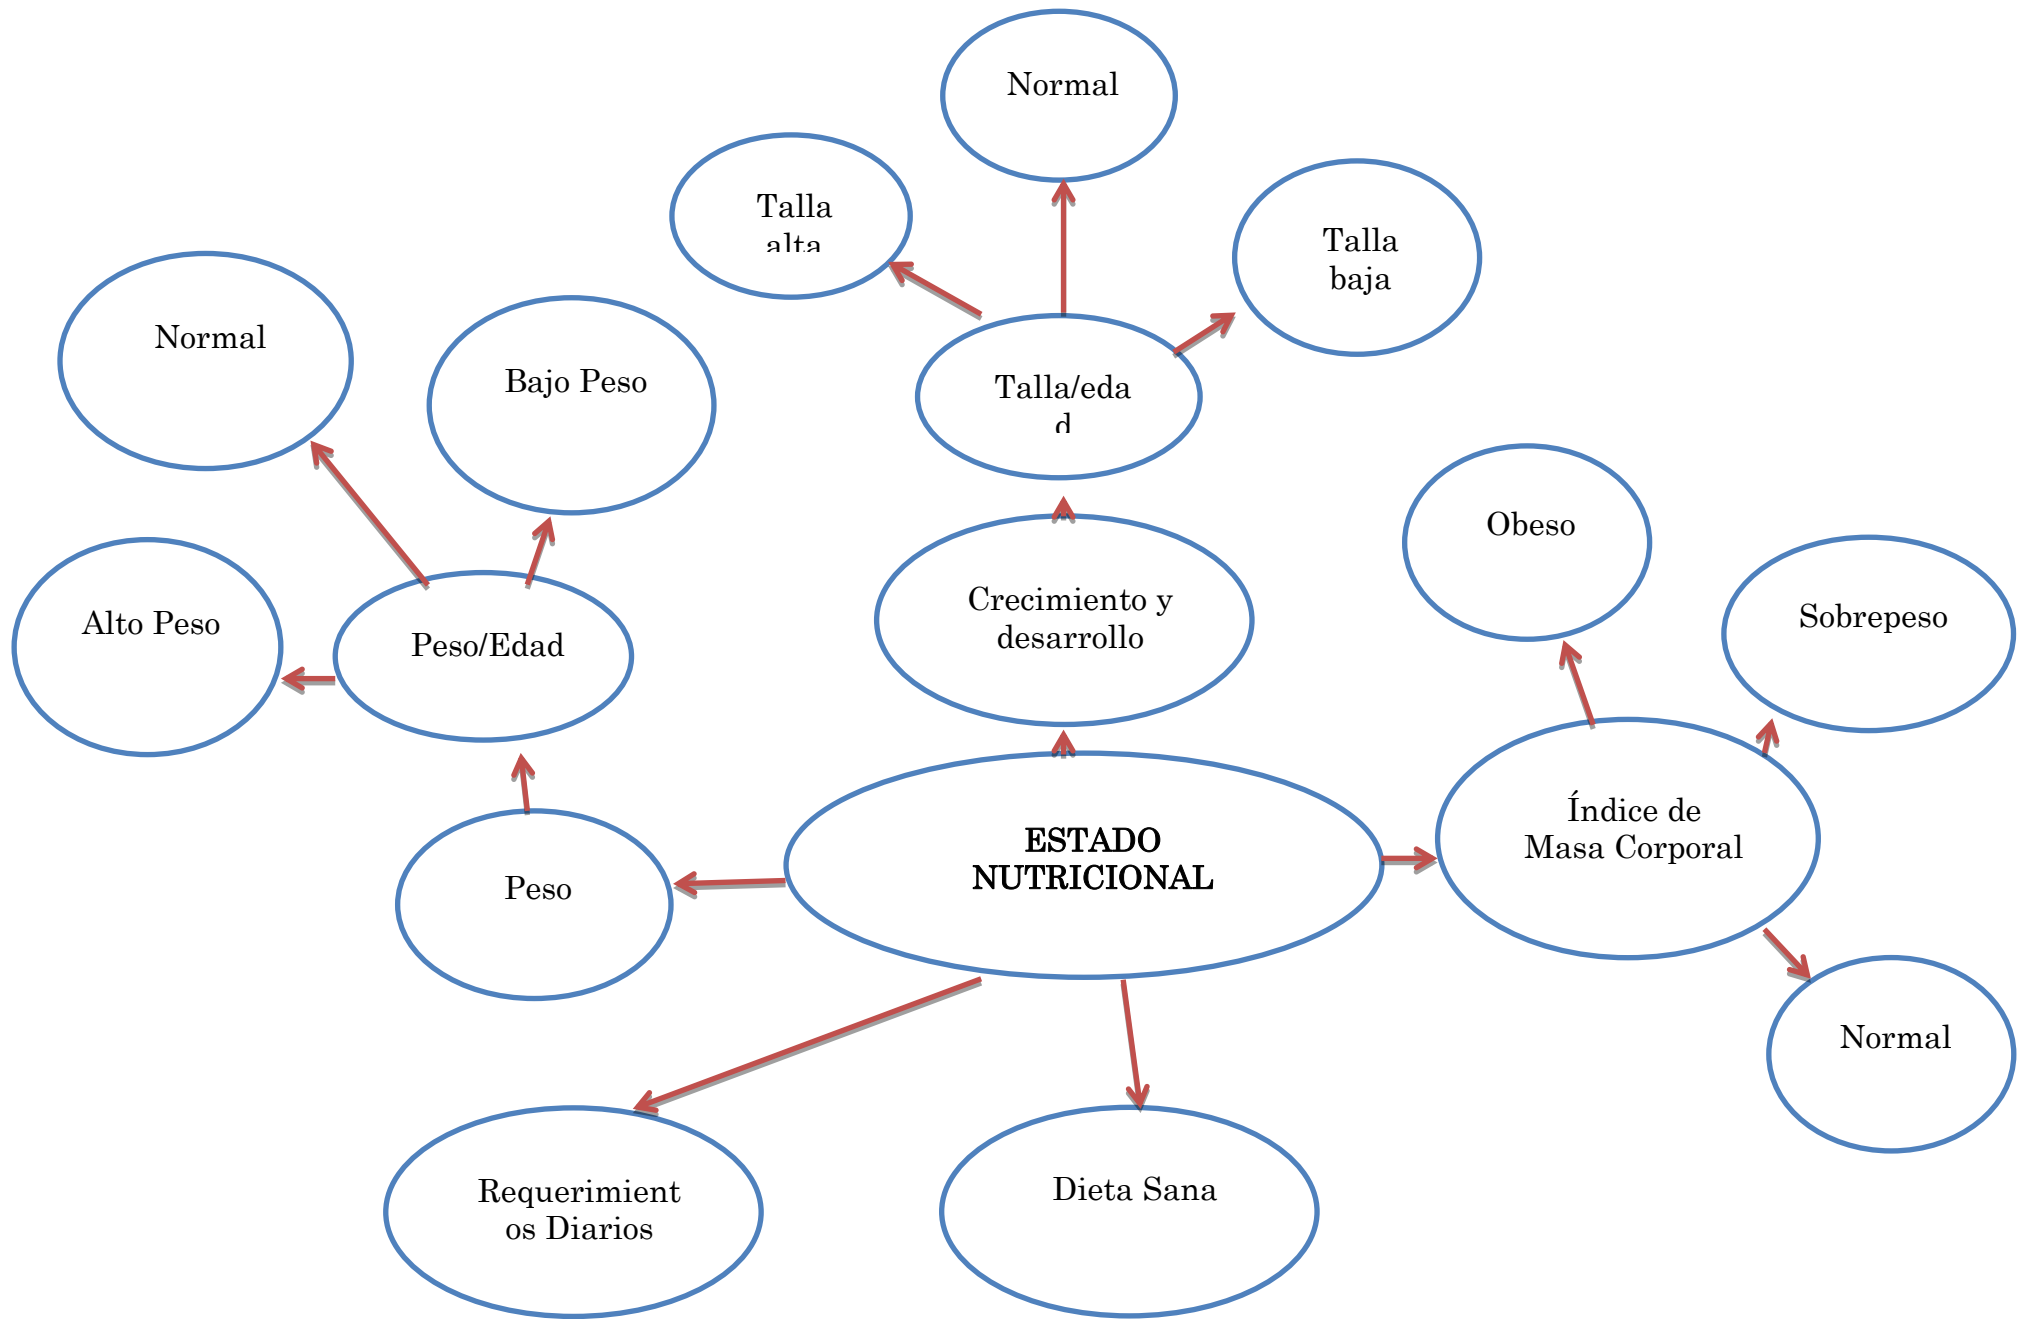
Normal

Talla alta

Talla baja

Normal

Bajo Peso

Talla/edad

Obeso

Alto Peso

Peso/Edad

Crecimiento y desarrollo

Sobrepeso

Índice de Masa Corporal

ESTADO NUTRICIONAL

Peso

Normal

Requerimientos Diarios

Dieta Sana